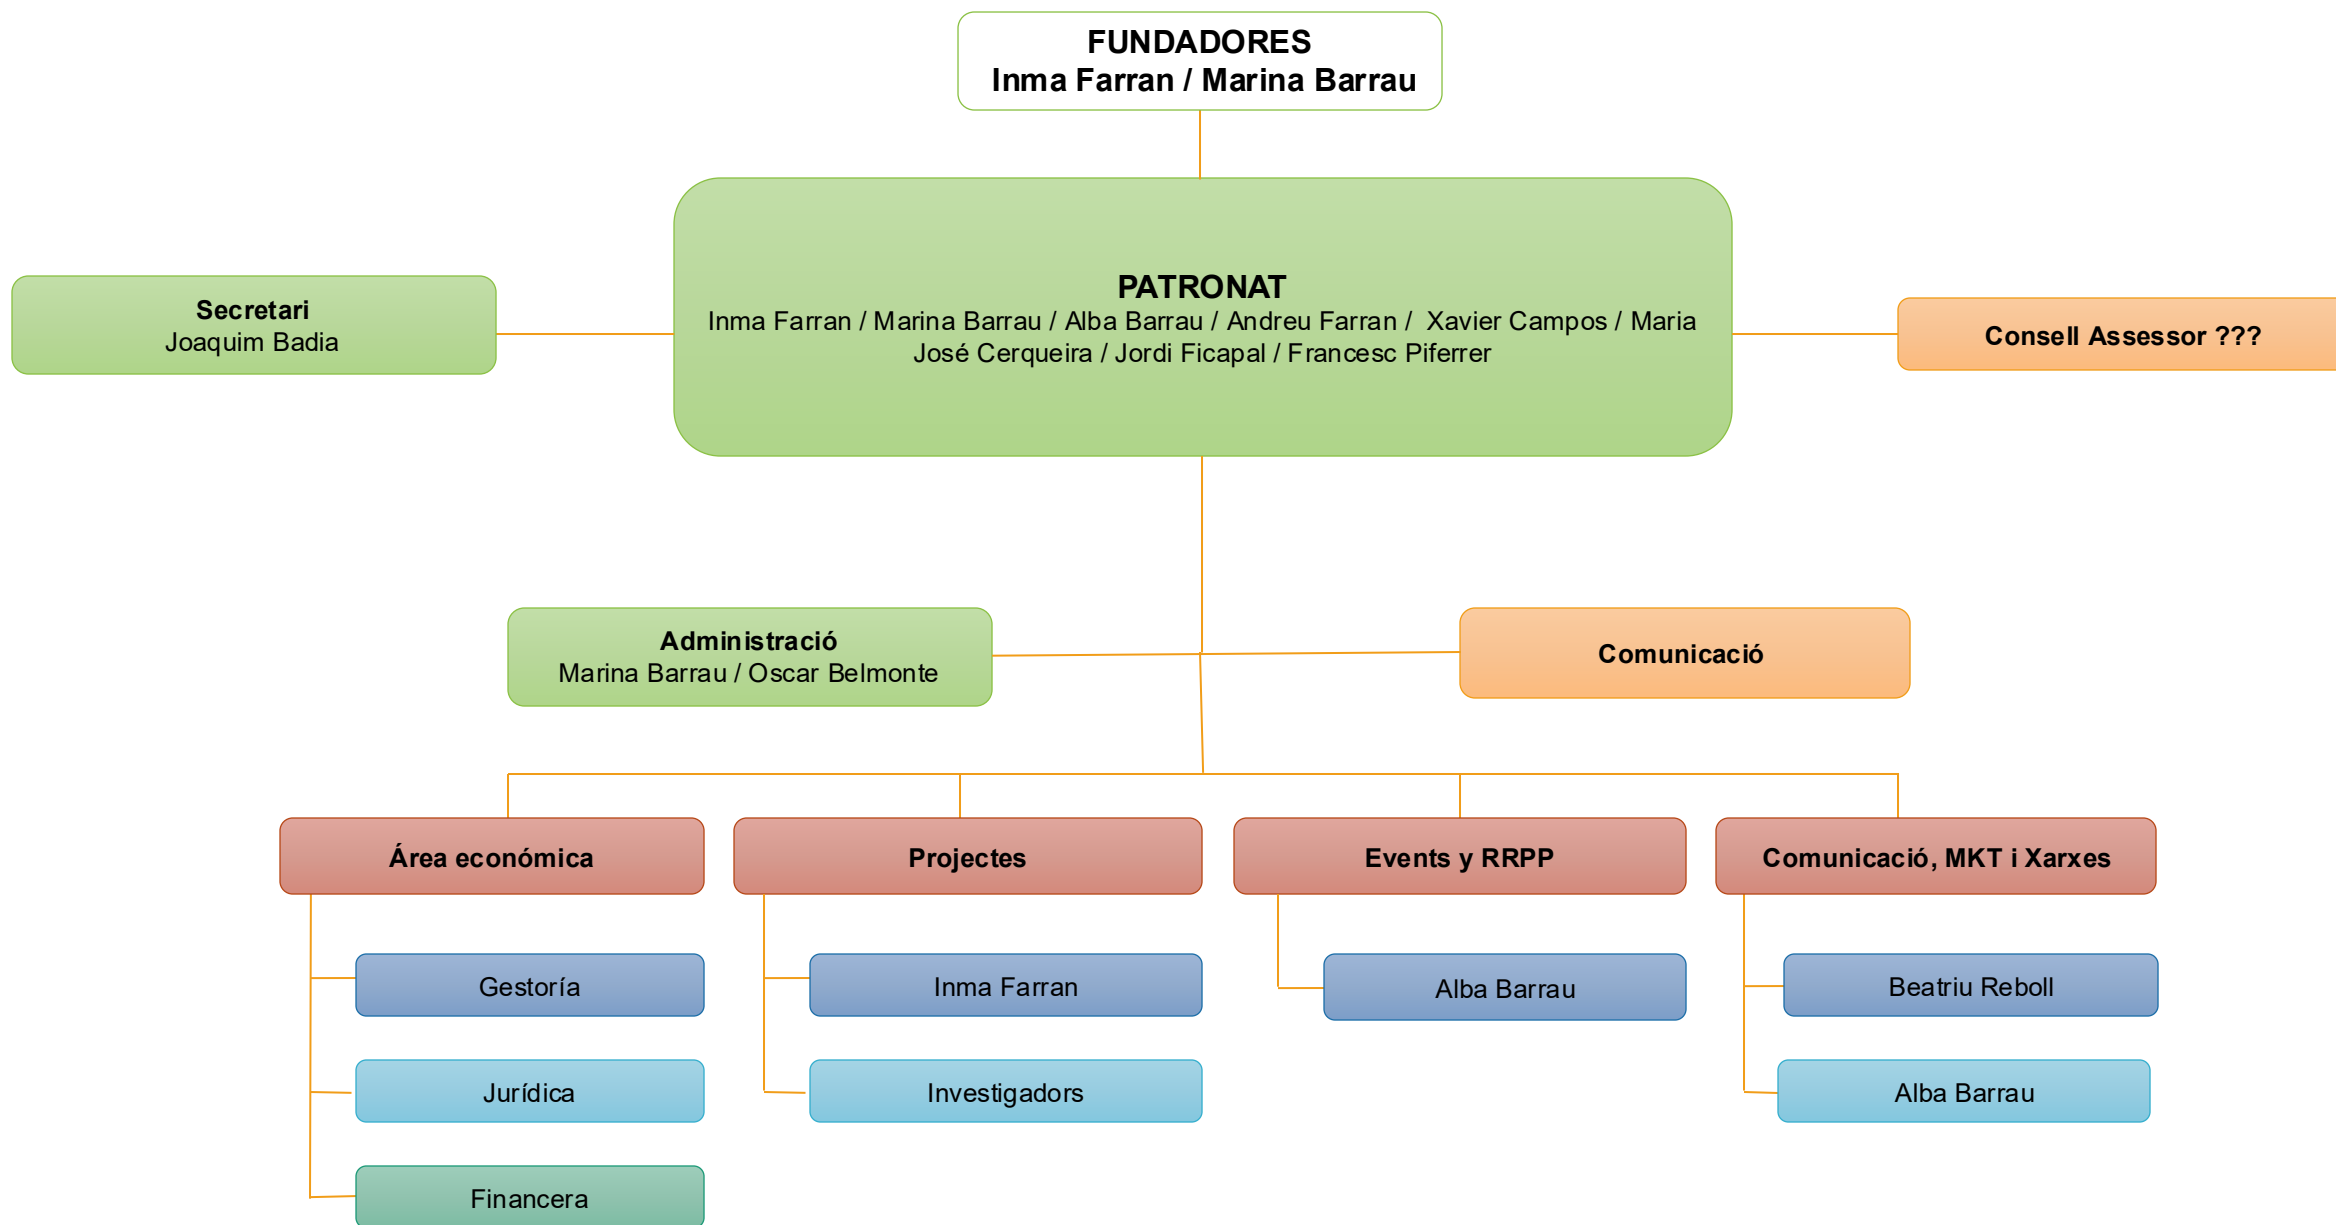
FUNDADORES
Inma Farran / Marina Barrau

Secretari
Joaquim Badia

PATRONAT
Inma Farran / Marina Barrau / Alba Barrau / Andreu Farran / Xavier Campos / Maria José Cerqueira / Jordi Ficapal / Francesc Piferrer

Consell Assessor ???

Administració
Marina Barrau / Oscar Belmonte

Comunicació

Área económica

Projectes

Events y RRPP

Comunicació, MKT i Xarxes

Gestoría

Jurídica

Financera

Inma Farran

Investigadors

Alba Barrau

Beatriu Reboll

Alba Barrau